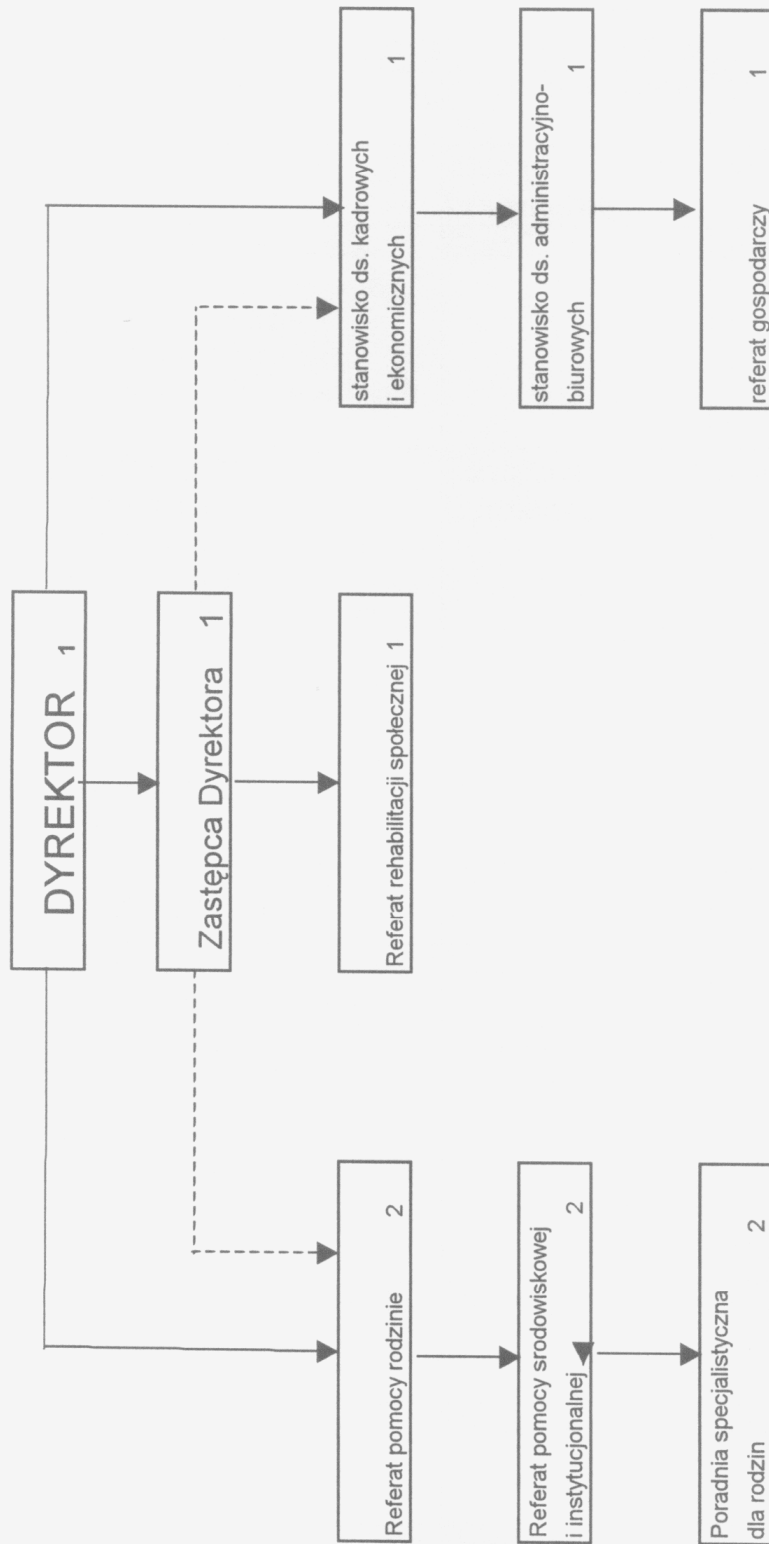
DYREKTOR 1

Zastępca Dyrektora 1

Referat rehabilitacji społecznej 1

Referat pomocy rodzinie 2

Referat pomocy srodowiskowej i instytucjonalnej 2

Poradnia specjalistyczna dla rodzin 2

stanowisko ds. kadrowych i ekonomicznych 1

stanowisko ds. administracyjno-biurowych 1

referat gospodarczy 1